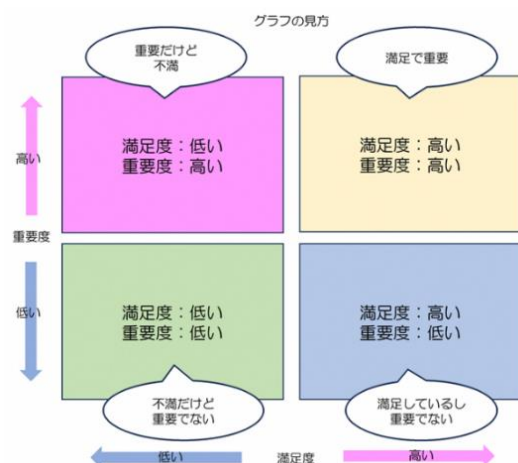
グラフの見方

重要だけど不満

満足で重要

高い

満足度：低い
重要度：高い

満足度：高い
重要度：高い

重要度

低い

満足度：低い
重要度：低い

満足度：高い
重要度：低い

不満だけど重要でない

満足しているし重要でない

低い

満足度

高い